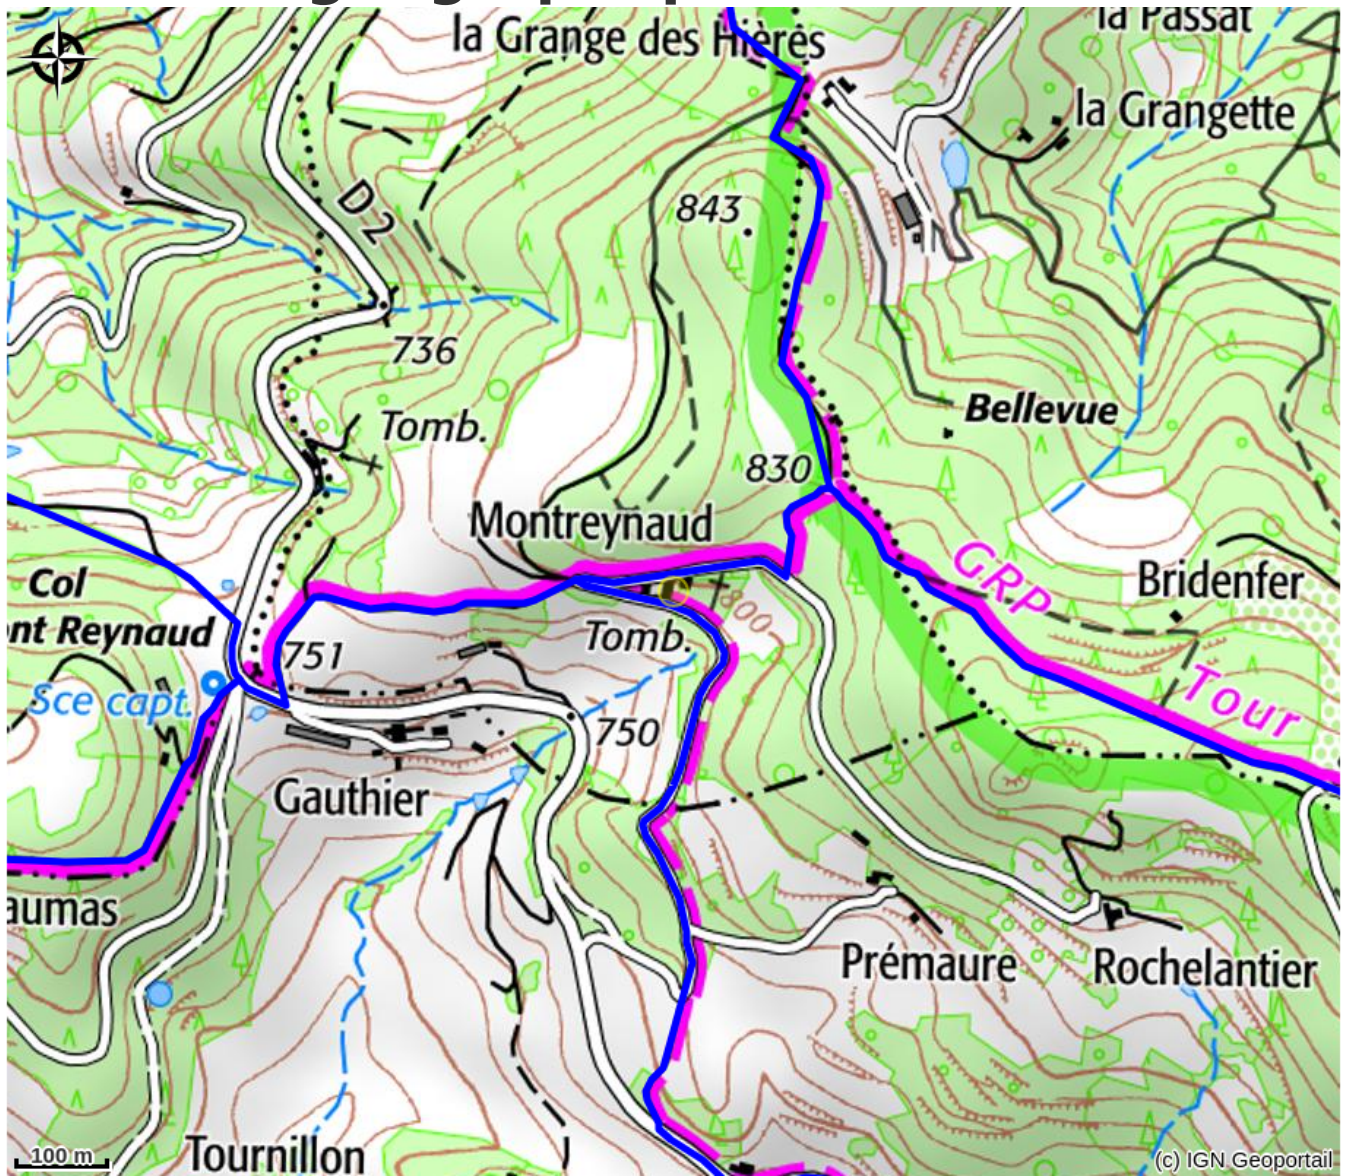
la Grange des Hières
la Passat
la Grangette
D2
843
736
Tomb.
Bellevue
830
Montreynaud
GRP
Bridenfer
Col
nt Reynaud
751
Tomb.
800
Tour
Sce capt.
750
Gauthier
aumas
Prémaure
Rochelantier
100 m
Tournillon
(c) IGN Geoportail